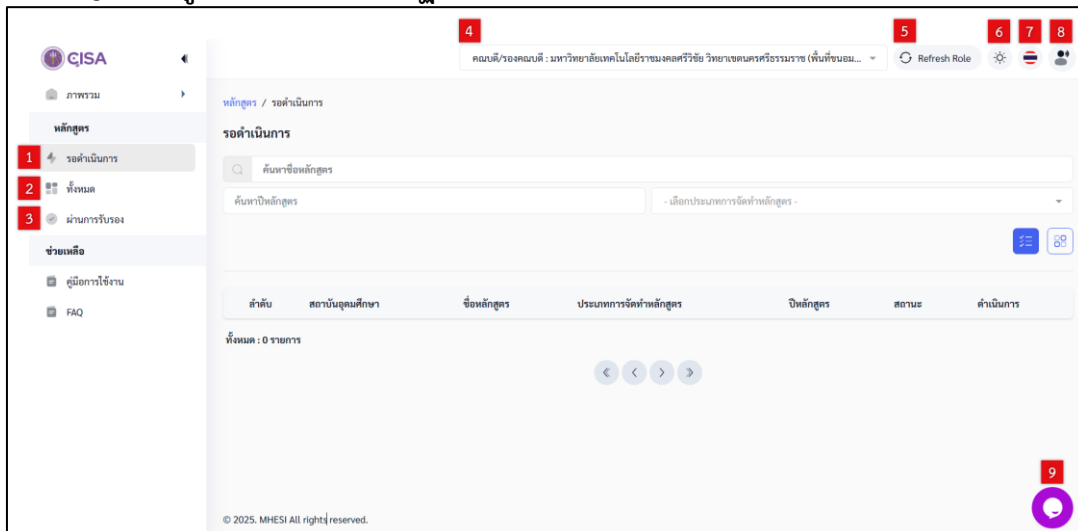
CISA

ภาพรวม

หลักสูตร

1 รอดำเนินการ

2 ทั้งหมด

3 ผ่านการรับรอง

ช่วยเหลือ

คู่มือการใช้งาน

FAQ

4 คณบดี/รองคณบดี : มหาวิทยาลัยเทคโนโลยีราชมงคลศรีวิชัย วิทยาเขตนครศรีธรรมราช (พื้นที่ขนอม...

5 Refresh Role

6 7 8

หลักสูตร / รอดำเนินการ

รอดำเนินการ

ค้นหาชื่อหลักสูตร

ค้นหาปีหลักสูตร

- เลือกประเภทการจัดทำหลักสูตร -

| ลำดับ | สถาบันอุดมศึกษา | ชื่อหลักสูตร | ประเภทการจัดทำหลักสูตร | ปีหลักสูตร | สถานะ | ดำเนินการ |
|---|---|---|---|---|---|---|

ทั้งหมด : 0 รายการ

9

© 2025. MHESI All rights reserved.